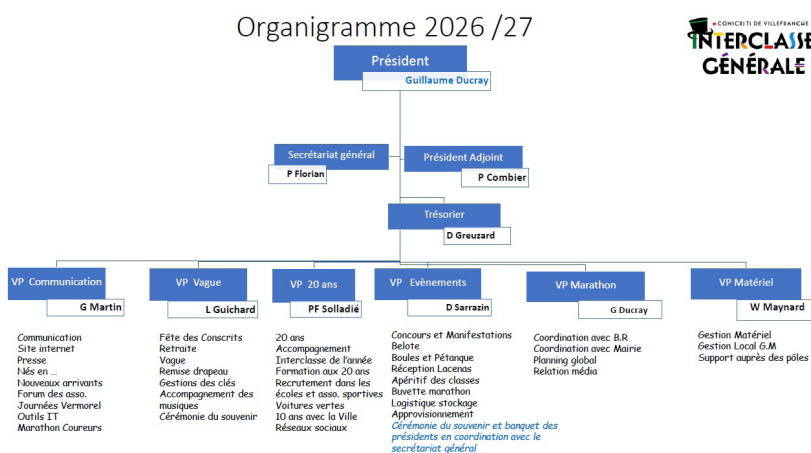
Organigramme 2026 /27

CONSCRITS DE VILLEFRANCHE
INTERCLASSE GÉNÉRALE

Président
Guillaume Ducray

Secrétariat général
P Florian

Président Adjoint
P Combier

Trésorier
D Greuzard

VP Communication
G Martin

Communication
Site internet
Presse
Nés en ...
Nouveaux arrivants
Forum des asso.
Journées Vermorel
Outils IT
Marathon Coureurs

VP Vague
L Guichard

Fête des Conscrits
Retraite
Vague
Remise drapeau
Gestions des clés
Accompagnement des musiques
Cérémonie du souvenir

VP 20 ans
PF Solladié

20 ans
Accompagnement
Interclasse de l'année
Formation aux 20 ans
Recrutement dans les écoles et asso. sportives
Voitures vertes
10 ans avec la Ville
Réseaux sociaux

VP Evènements
D Sarrazin

Concours et Manifestations
Belote
Boules et Pétanque
Réception Lacenas
Apéritif des classes
Buvette marathon
Logistique stockage
Approvisionnement
Cérémonie du souvenir et banquet des présidents en coordination avec le secrétariat général

VP Marathon
G Ducray

Coordination avec B.R
Coordination avec Mairie
Planning global
Relation média

VP Matériel
W Maynard

Gestion Matériel
Gestion Local G.M
Support auprès des pôles